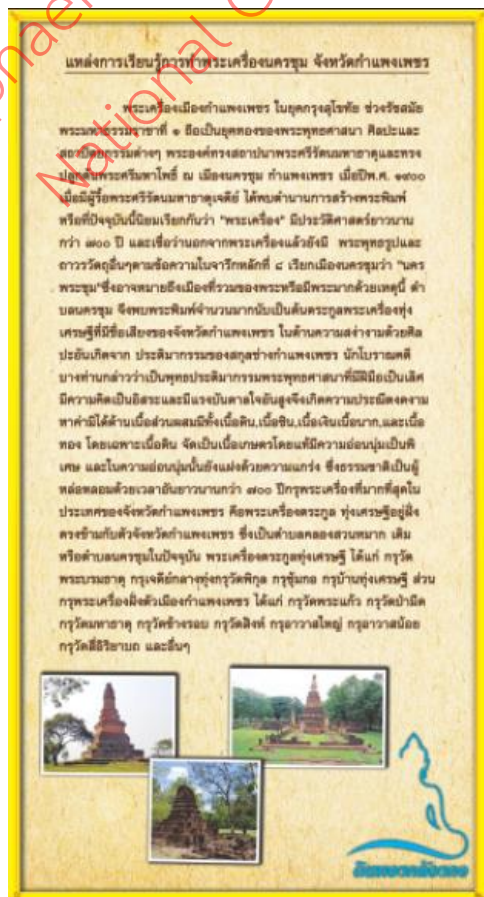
แหล่งการเรียนรู้การทำพระเครื่องนครชุม จังหวัดกำแพงเพชร

พระเครื่องเมืองกำแพงเพชร ในยุครุ่งสุโขทัย ช่วงรัชสมัย พระมหาธรรมราชาที่ ๑ ถือเป็นยุคทองของพระพุทธศาสนา ศิลปะและสถาปัตยกรรมต่างๆ พระองค์ทรงสถาปนาพระศรีรัตนมหาธาตุและทรงปลูกต้นพระศรีมหาโพธิ์ ณ เมืองนครชุม กำแพงเพชร เมื่อปีพ.ศ. ๑๙๐๐ เมื่อมีผู้ขึ้นพระศรีรัตนมหาธาตุเจดีย์ ได้พบตำนานการสร้างพระพิมพ์ หรือที่ปัจจุบันนี้นิยมเรียกกันว่า "พระเครื่อง" มีประวัติศาสตร์ยาวนานกว่า ๗๐๐ ปี และเชื่อว่านอกจากพระเครื่องแล้วยังมี พระพุทธรูปและถาวรวัตถุอื่นๆตามข้อความในจารึกหลักที่ ๘ เรียกเมืองนครชุมว่า "นครพระชุม"ซึ่งอาจหมายถึงเมืองที่รวมของพระหรือมีพระมากด้วยเหตุนี้ ตำบลนครชุม จึงพบพระพิมพ์จำนวนมากนับเป็นต้นตระกูลพระเครื่องทุ่งเศรษฐีที่มีชื่อเสียงของจังหวัดกำแพงเพชร ในด้านความสง่างามด้วยศิลปะอันเกิดจาก ประติมากรรมของสกุลช่างกำแพงเพชร นักโบราณคดีบางท่านกล่าวว่าเป็นพุทธประติมากรรมพระพุทธศาสนาที่มีฝีมือเป็นเลิศ มีความคิดเป็นอิสระและมีแรงบันดาลใจอันสูงจึงเกิดความประณีตงดงาม หาค่ามิได้ด้านเนื้อส่วนผสมมีทั้งเนื้อดิน,เนื้อชิน,เนื้อเงินเนื้อนาก,และเนื้อทอง โดยเฉพาะเนื้อดิน จัดเป็นเนื้อเกษตรโดยแท้มีความอ่อนนุ่มเป็นพิเศษ และในความอ่อนนุ่มนั้นยังแฝงด้วยความแกร่ง ซึ่งธรรมชาติเป็นผู้หล่อหลอมด้วยเวลาอันยาวนานกว่า ๗๐๐ ปีกรุพระเครื่องที่มากที่สุดในประเทศของจังหวัดกำแพงเพชร คือพระเครื่องตระกูล ทุ่งเศรษฐีอยู่ฝั่งตรงข้ามกับตัวจังหวัดกำแพงเพชร ซึ่งเป็นตำบลคลองสวนหมาก เดิมหรือตำบลนครชุมในปัจจุบัน พระเครื่องตระกูลทุ่งเศรษฐี ได้แก่ กรุวัดพระบรมธาตุ กรุเจดีย์กลางทุ่งกรุวัดพิกุล กรุซุ้มกอ กรุบ้านทุ่งเศรษฐี ส่วนกรุพระเครื่องฝั่งตัวเมืองกำแพงเพชร ได้แก่ กรุวัดพระแก้ว กรุวัดป่ามืด กรุวัดมหาธาตุ กรุวัดช้างรอบ กรุวัดสิงห์ กรุอาวาสใหญ่ กรุอาวาสน้อย กรุวัดอีโอ้ริยาบถ และอื่นๆ

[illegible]